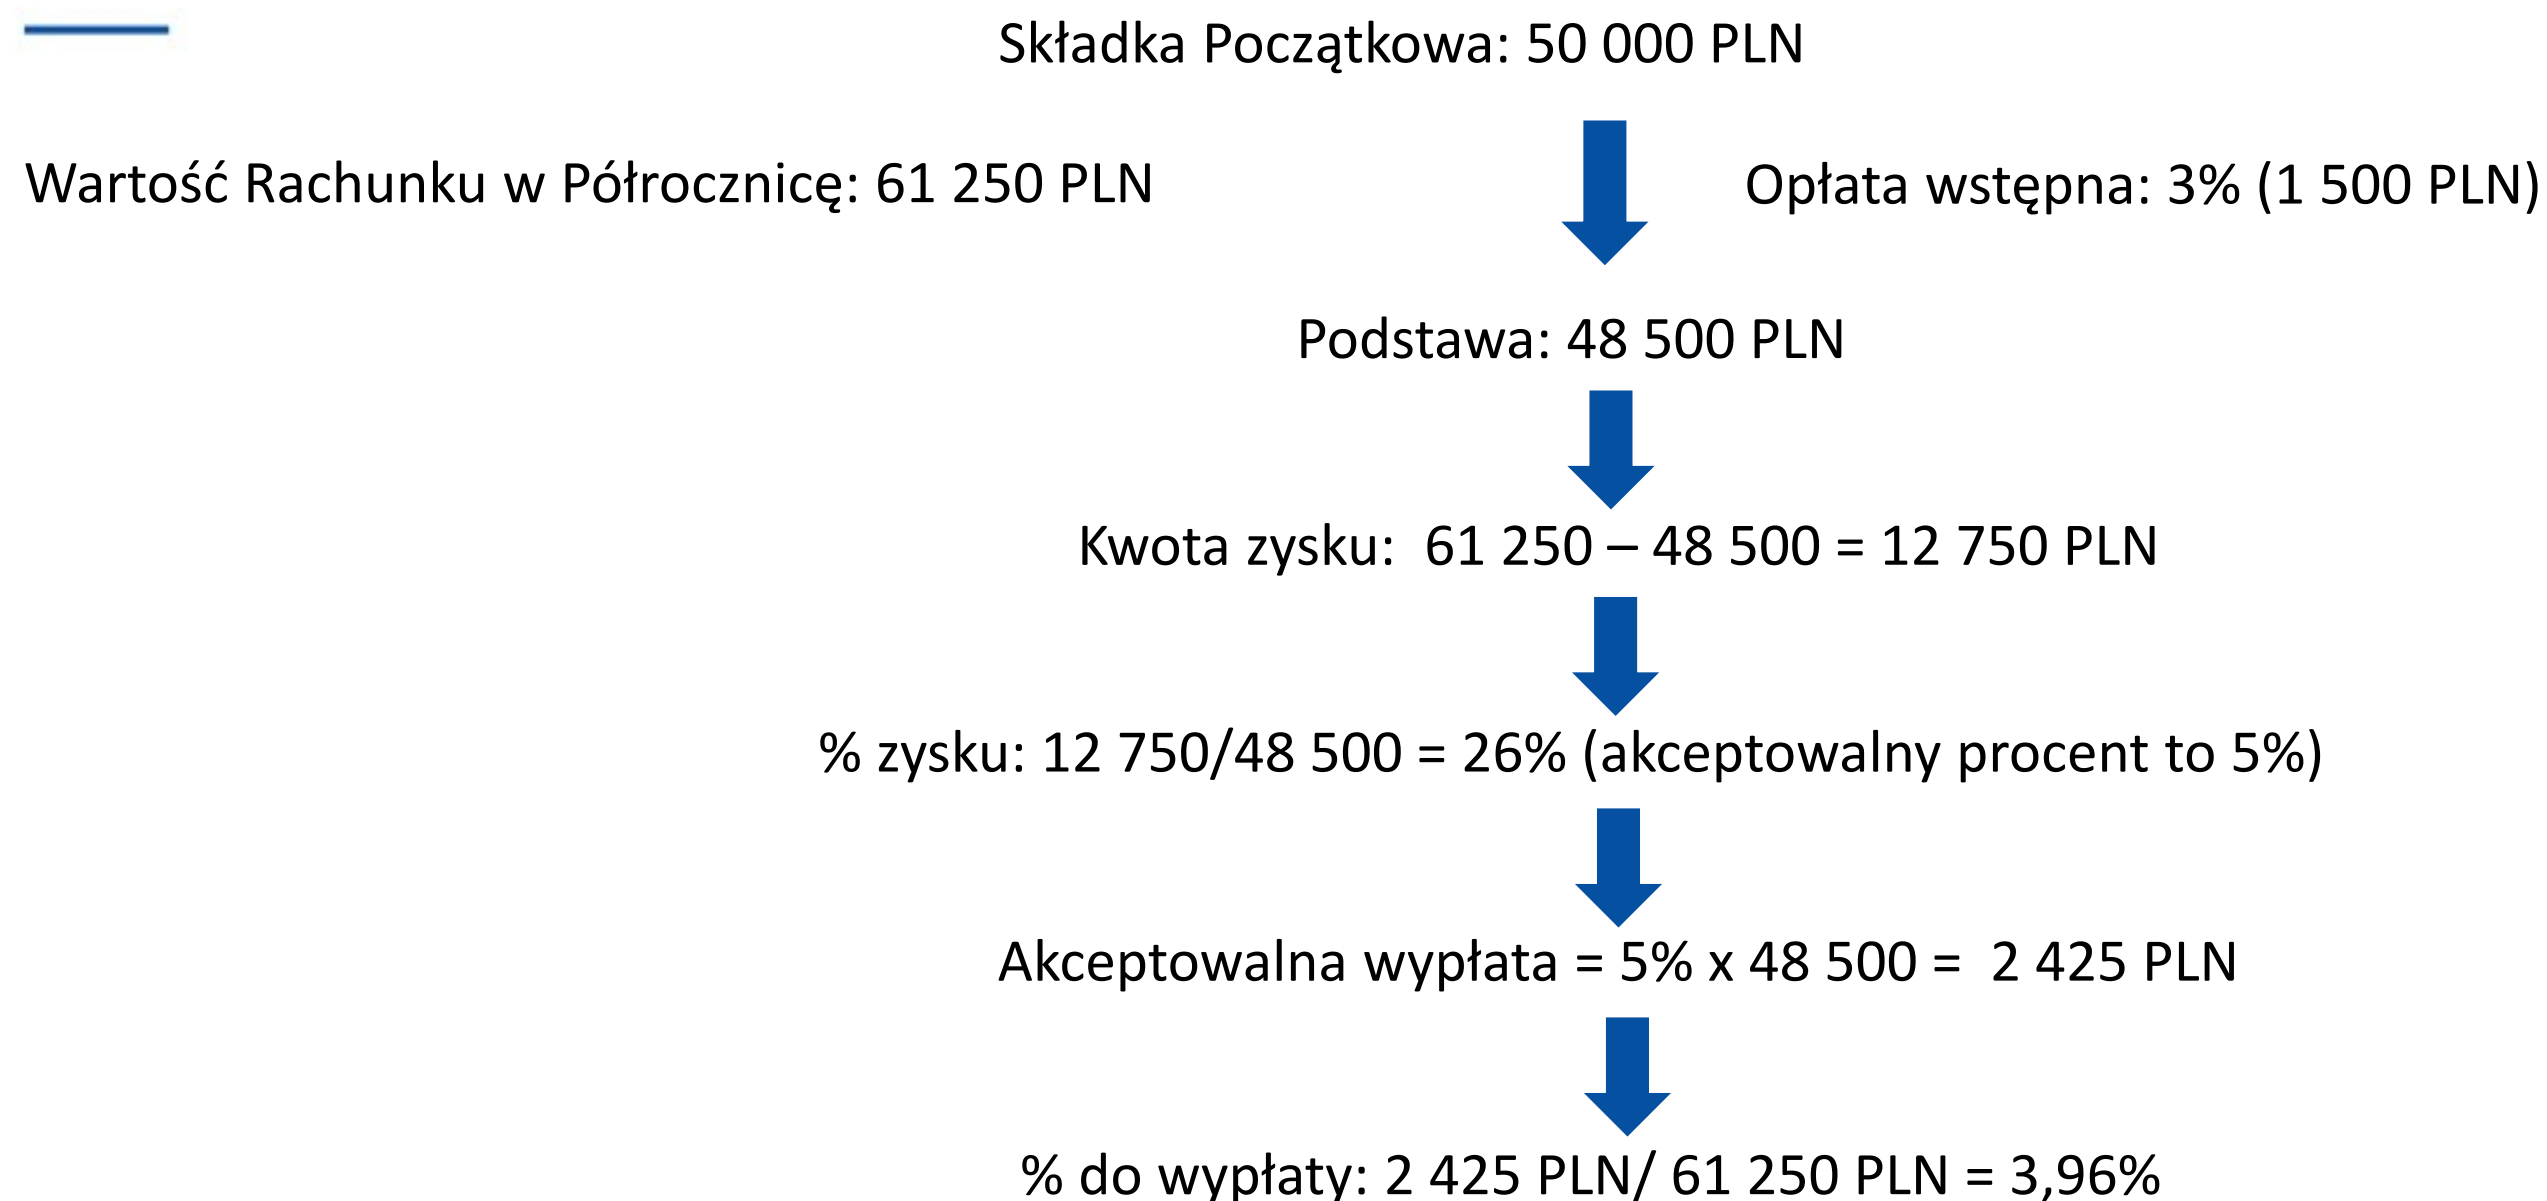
Składka Początkowa: 50 000 PLN

Wartość Rachunku w Półrocznicę: 61 250 PLN

Opłata wstępna: 3% (1 500 PLN)

Podstawa: 48 500 PLN

Kwota zysku: 61 250 – 48 500 = 12 750 PLN

% zysku: 12 750/48 500 = 26% (akceptowalny procent to 5%)

Akceptowalna wypłata = 5% x 48 500 = 2 425 PLN

% do wypłaty: 2 425 PLN/ 61 250 PLN = 3,96%